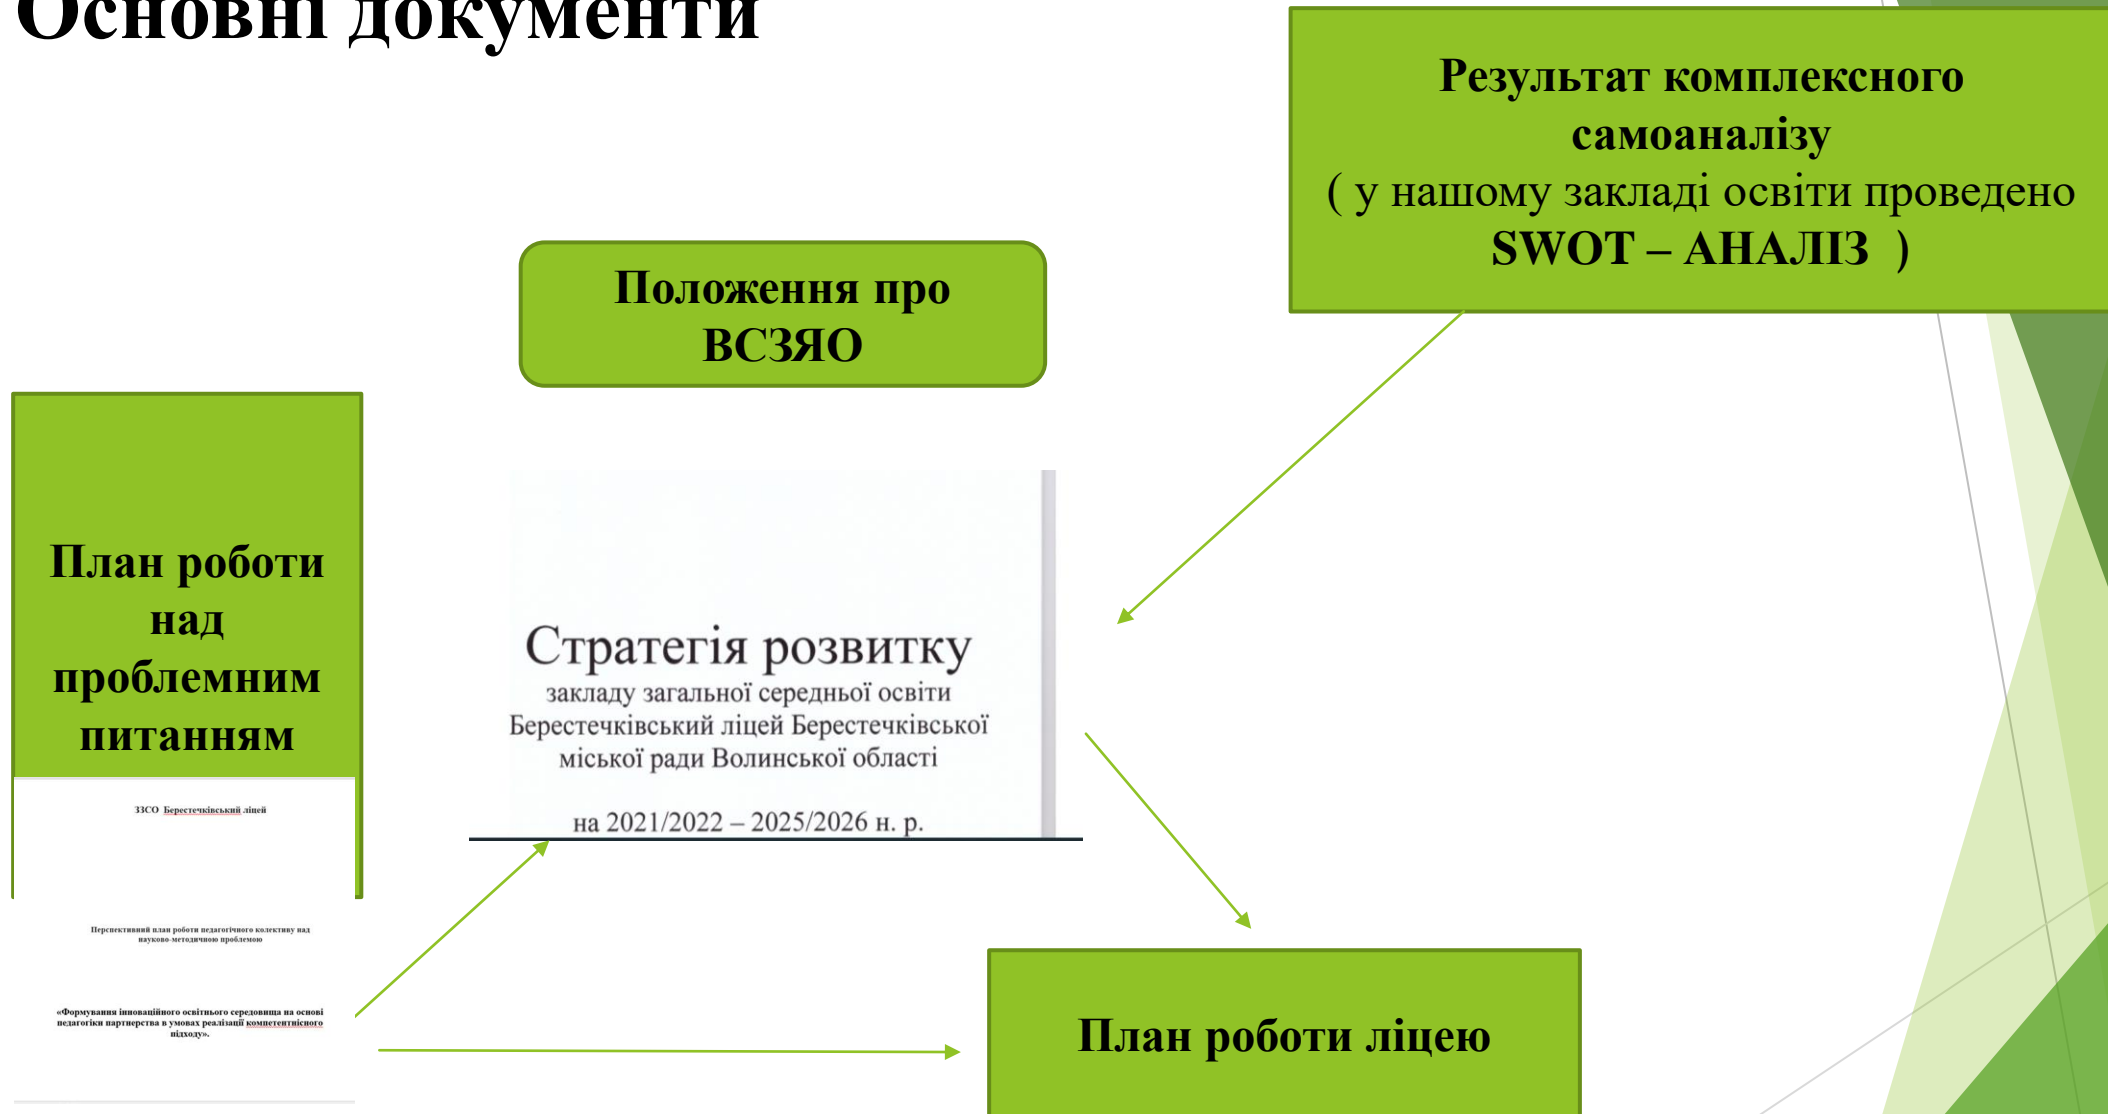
Основні документи

Результат комплексного самоаналізу
( у нашому закладі освіти проведено SWOT – АНАЛІЗ )

Положення про ВСЗЯО

План роботи над проблемним питанням

ЗЗСО Берестечківський ліцей

Перспективний план роботи педагогічного колективу над науково-методичною проблемою

«Формування інноваційного освітнього середовища на основі педагогіки партнерства в умовах реалізації компетентнісного підходу».

Стратегія розвитку
закладу загальної середньої освіти Берестечківський ліцей Берестечківської міської ради Волинської області

на 2021/2022 – 2025/2026 н. р.

План роботи ліцею